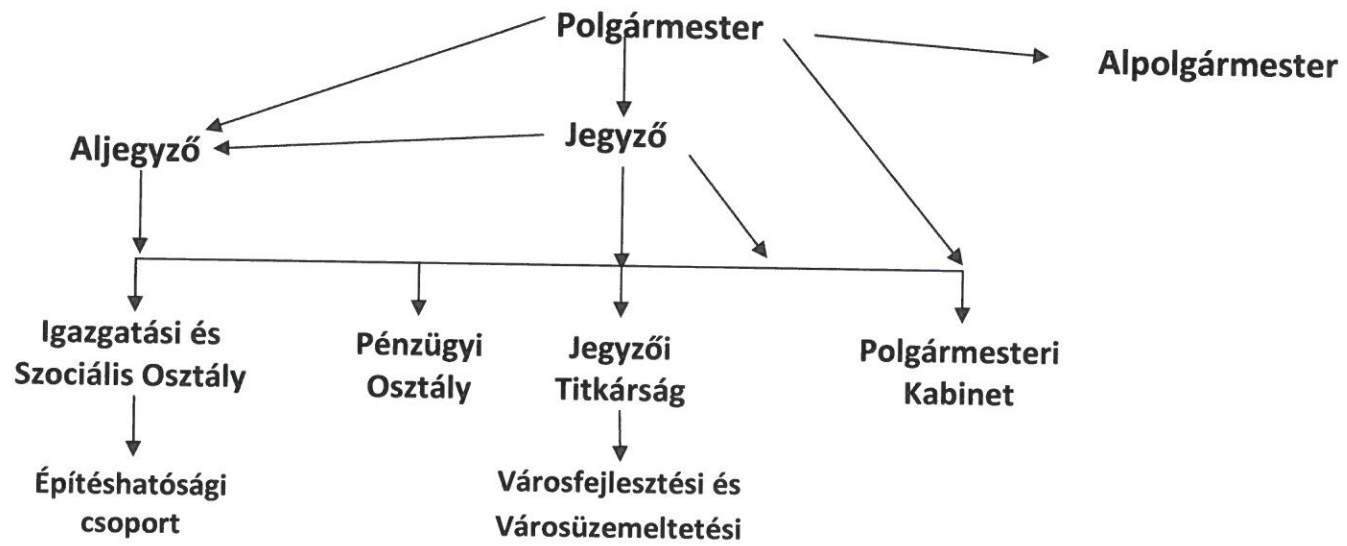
Polgármester

Alpolgármester

Aljegyző

Jegyző

Igazgatási és Szociális Osztály

Pénzügyi Osztály

Jegyzői Titkárság

Polgármesteri Kabinet

Építéshatósági csoport

Városfejlesztési és Városüzemeltetési